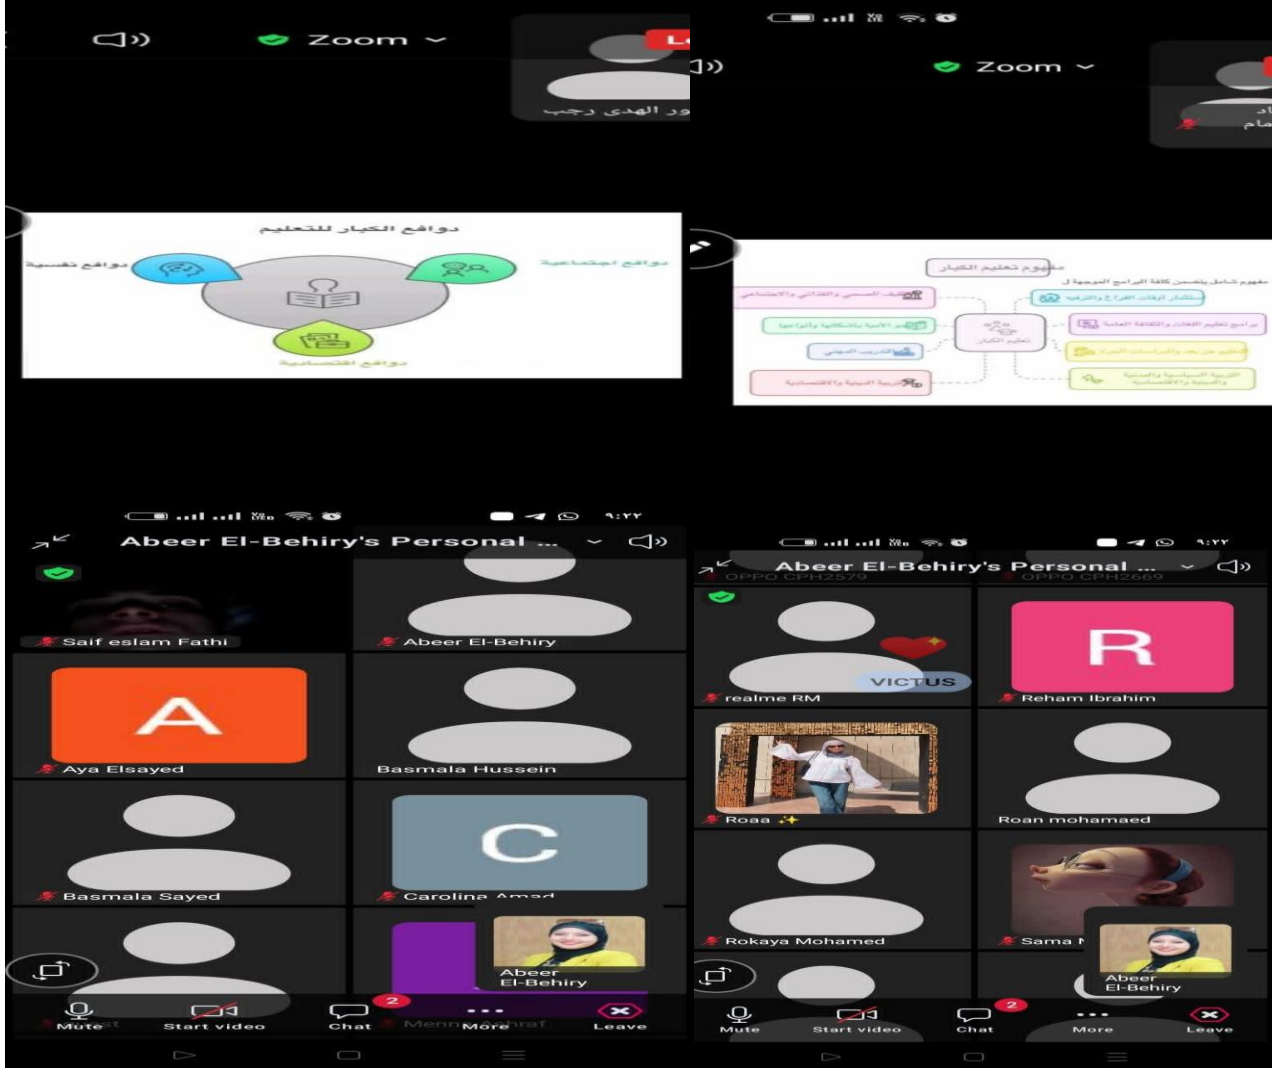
Zoom

نور الهدى رجب

دوافع الكبار للتعليم
دوافع نفسية
دوافع اجتماعية
دوافع اقتصادية

Zoom

مفهوم تعليم الكبار
مفهوم شامل يتضمن كافة البرامج الموجهة ل
تعليم الكبار
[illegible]

٩:٢٢
Abeer El-Behiry's Personal ...
Saif eslam Fathi
Abeer El-Behiry
A
Aya Elsayed
Basmala Hussein
Basmala Sayed
C
Carolina Amad
Abeer El-Behiry
Mute
Start video
Chat
2
More
Leave

٩:٢٢
Abeer El-Behiry's Personal ...
OPPO CPH2579
OPPO CPH2669
VICTUS
realme RM
R
Reham Ibrahim
Roaa ✨
Roan mohamaed
Rokaya Mohamed
Sama M
Abeer El-Behiry
Mute
Start video
Chat
2
More
Leave